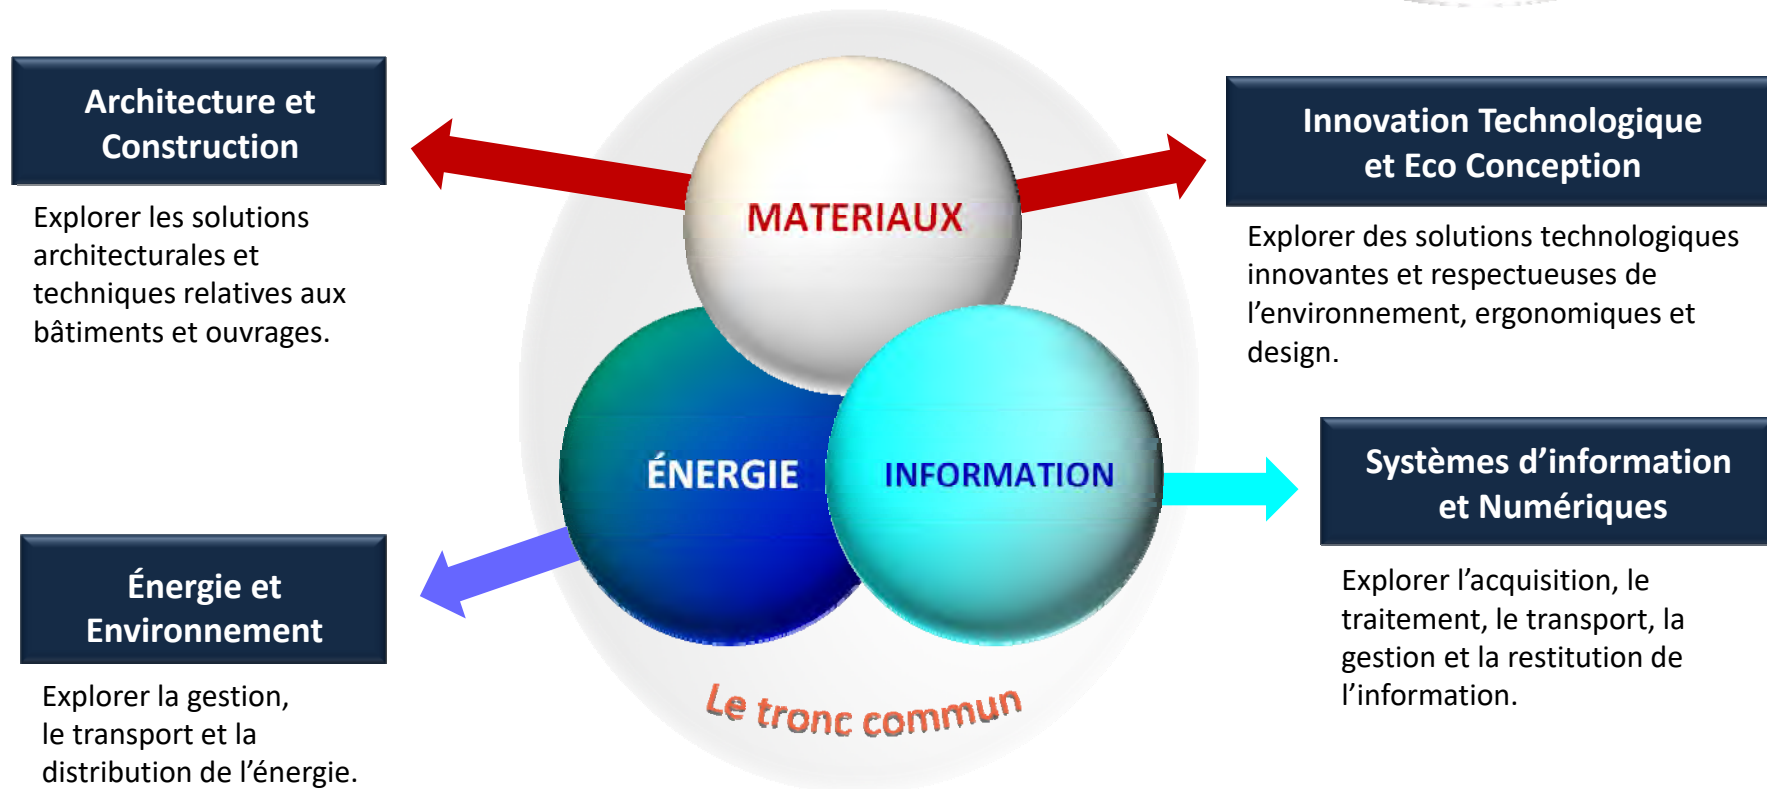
Architecture et Construction

Explorer les solutions architecturales et techniques relatives aux bâtiments et ouvrages.

MATERIAUX

Innovation Technologique et Eco Conception

Explorer des solutions technologiques innovantes et respectueuses de l’environnement, ergonomiques et design.

ÉNERGIE

INFORMATION

Systèmes d’information et Numériques

Explorer l’acquisition, le traitement, le transport, la gestion et la restitution de l’information.

Énergie et Environnement

Explorer la gestion, le transport et la distribution de l’énergie.

Le tronc commun